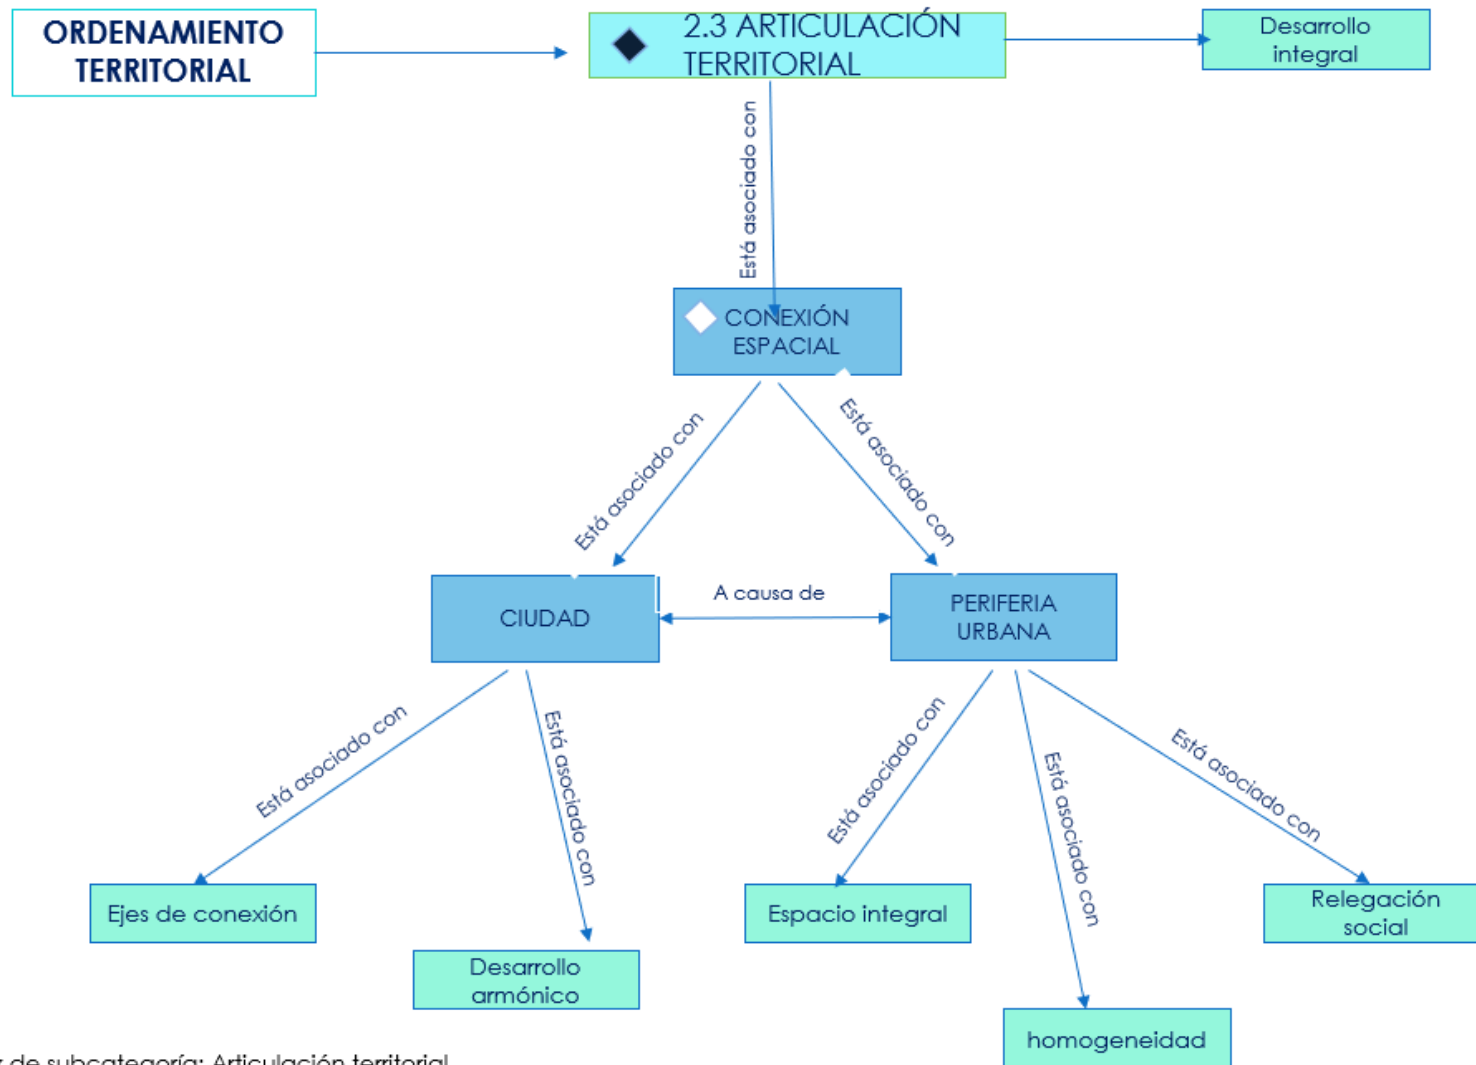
ORDENAMIENTO TERRITORIAL

2.3 ARTICULACIÓN TERRITORIAL

Desarrollo integral

Está asociado con

CONEXIÓN ESPACIAL

Está asociado con

Está asociado con

CIUDAD

A causa de

PERIFERIA URBANA

Está asociado con

Está asociado con

Está asociado con

Está asociado con

Está asociado con

Ejes de conexión

Desarrollo armónico

Espacio integral

homogeneidad

Relegación social

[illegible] de subcategoría: Articulación territorial